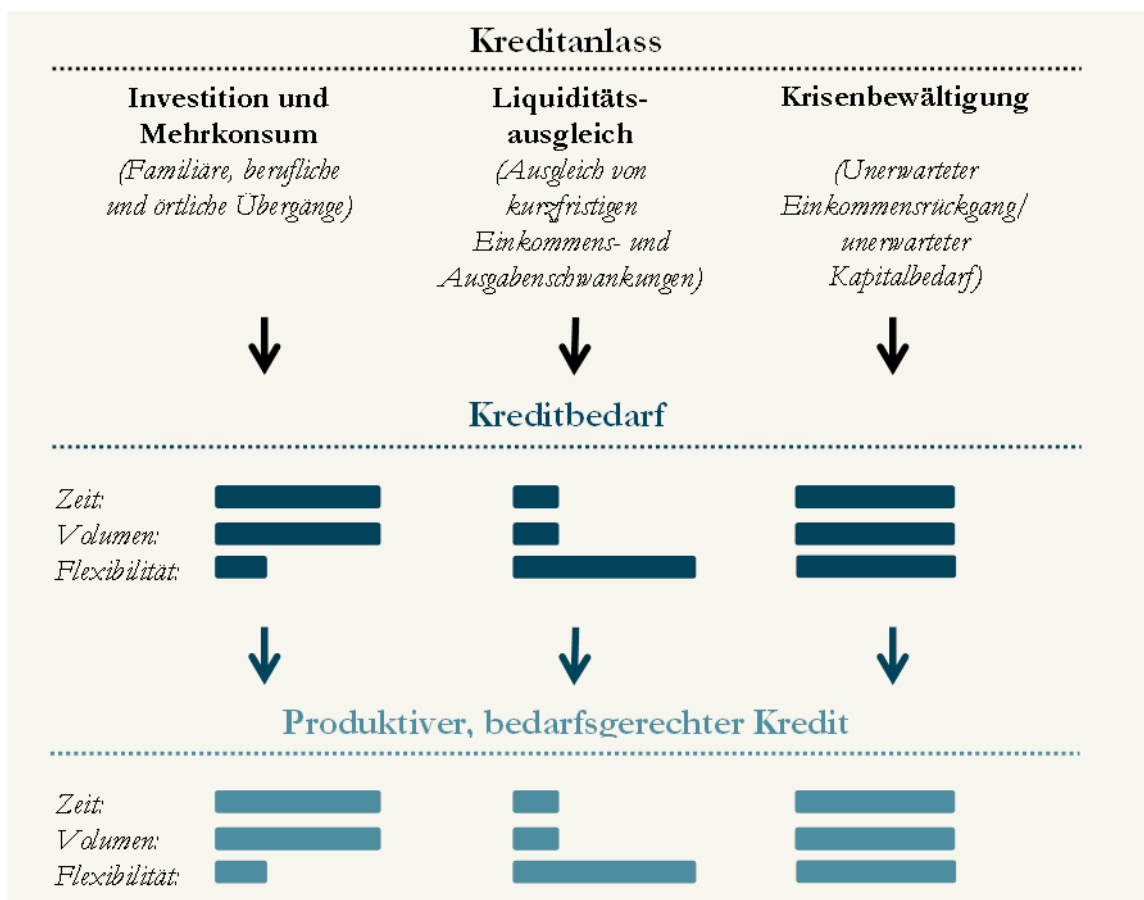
Kreditanlass

Investition und Mehrkonsum
(Familiäre, berufliche und örtliche Übergänge)

Liquiditätsausgleich
(Ausgleich von kurzfristigen Einkommens- und Ausgabenschwankungen)

Krisenbewältigung
(Unerwarteter Einkommensrückgang/ unerwarteter Kapitalbedarf)

Kreditbedarf

Zeit:
Volumen:
Flexibilität:

Produktiver, bedarfsgerechter Kredit

Zeit:
Volumen:
Flexibilität: